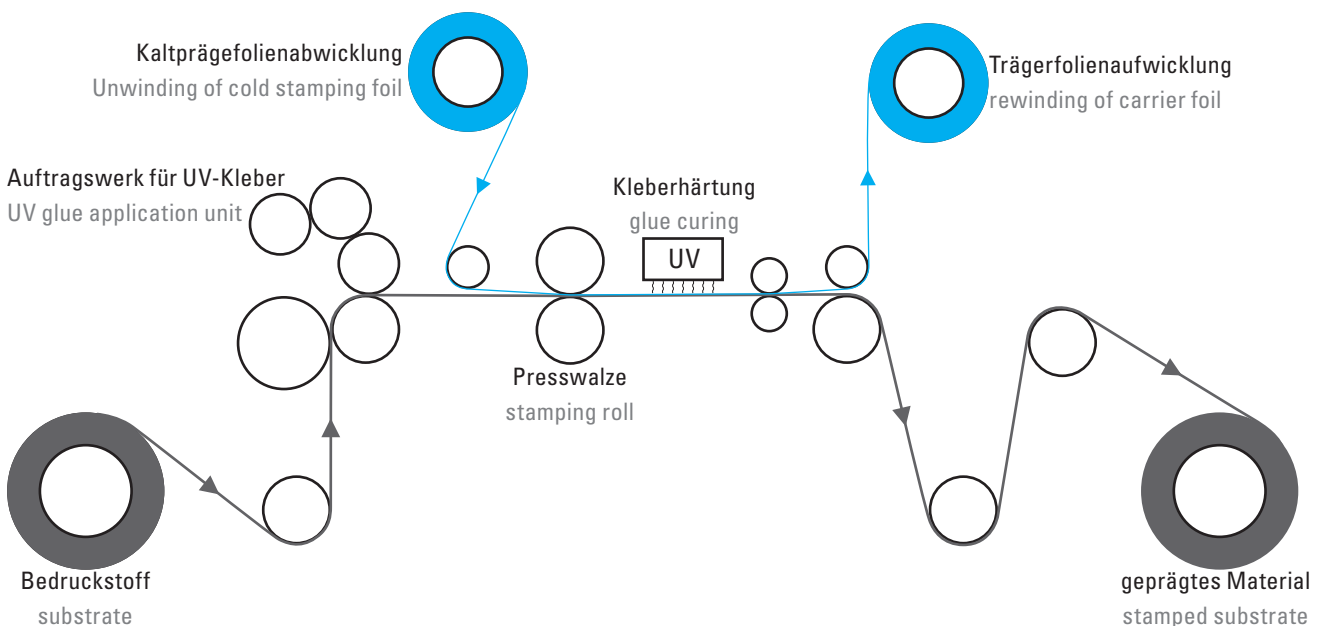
Kaltprägefolienabwicklung
Unwinding of cold stamping foil

Trägerfolienaufwicklung
rewinding of carrier foil

Auftragswerk für UV-Kleber
UV glue application unit

Kleberhärtung
glue curing

UV

Presswalze
stamping roll

Bedruckstoff
substrate

geprägtes Material
stamped substrate